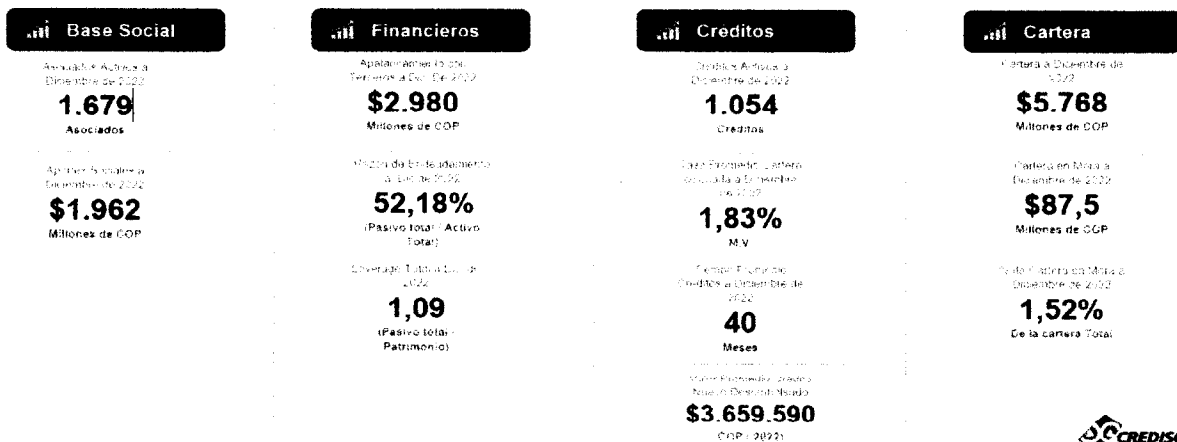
Base Social

Asociados Activos a Diciembre de 2022

1.679

Asociados

Aportes Sociales a Diciembre de 2022

$1.962

Millones de COP

Financieros

Apalancamiento con Terceros a Dic. De 2022

$2.980

Millones de COP

Razón de Endeudamiento a Dic. de 2022

52,18%

(Pasivo total / Activo Total)

Leverage Total a Dic. de 2022

1,09

(Pasivo total / Patrimonio)

Creditos

Creditos Activos a Diciembre de 2022

1.054

Creditos

Tasa Promedio Cartera colocada a Diciembre de 2022

1,83%

M.V

Tiempo Promedio Creditos a Diciembre de 2022

40

Meses

Valor Promedio Creditos Nuevo Desembolsado

$3.659.590

COP (2022)

Cartera

Cartera a Diciembre de 2022

$5.768

Millones de COP

Cartera en Mora a Diciembre de 2022

$87,5

Millones de COP

% de Cartera en Mora a Diciembre de 2022

1,52%

De la cartera Total

CREDIS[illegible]